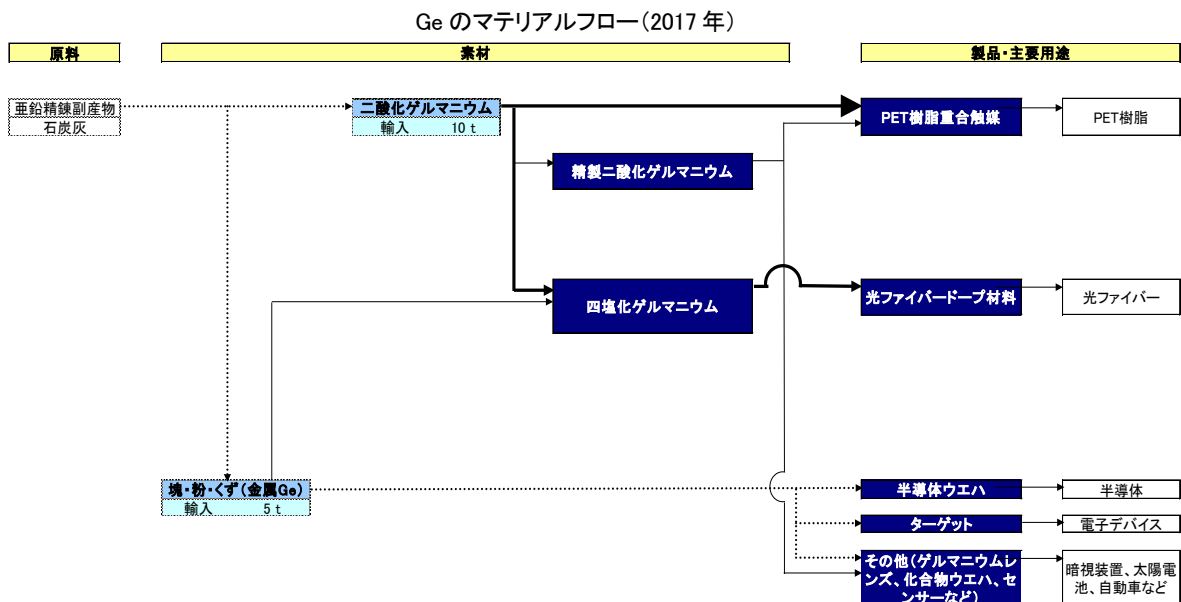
Ge のマテリアルフロー(2017 年)

原料

素材

製品・主要用途

亜鉛精錬副産物
石炭灰

二酸化ゲルマニウム
輸入 10 t

精製二酸化ゲルマニウム

四塩化ゲルマニウム

塊・粉・くず(金属Ge)
輸入 5 t

PET樹脂重合触媒

PET樹脂

光ファイバードープ材料

光ファイバー

半導体ウエハ

半導体

ターゲット

電子デバイス

その他(ゲルマニウムレンズ、化合物ウエハ、センサーなど)

暗視装置、太陽電池、自動車など